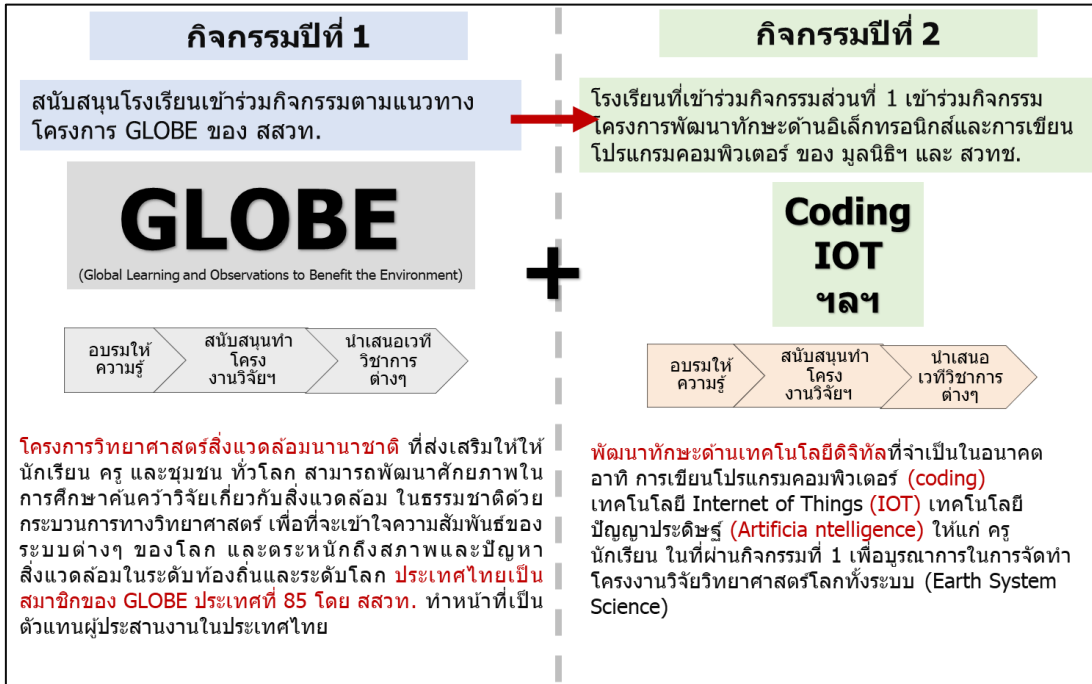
กิจกรรมปีที่ 1

สนับสนุนโรงเรียนเข้าร่วมกิจกรรมตามแนวทางโครงการ GLOBE ของ สสวท.

GLOBE
(Global Learning and Observations to Benefit the Environment)

อบรมให้ความรู้

สนับสนุนทำโครงงานวิจัยฯ

นำเสนอเวทีวิชาการต่างๆ

โครงการวิทยาศาสตร์สิ่งแวดล้อมนานาชาติ ที่ส่งเสริมให้ให้นักเรียน ครู และชุมชน ทั่วโลก สามารถพัฒนาศักยภาพในการศึกษาค้นคว้าวิจัยเกี่ยวกับสิ่งแวดล้อม ในธรรมชาติด้วยกระบวนการทางวิทยาศาสตร์ เพื่อที่จะเข้าใจความสัมพันธ์ของระบบต่างๆ ของโลก และตระหนักถึงสภาพและปัญหาสิ่งแวดล้อมในระดับท้องถิ่นและระดับโลก ประเทศไทยเป็นสมาชิกของ GLOBE ประเทศที่ 85 โดย สสวท. ทำหน้าที่เป็นตัวแทนผู้ประสานงานในประเทศไทย

กิจกรรมปีที่ 2

โรงเรียนที่เข้าร่วมกิจกรรมส่วนที่ 1 เข้าร่วมกิจกรรมโครงการพัฒนาทักษะด้านอิเล็กทรอนิกส์และการเขียนโปรแกรมคอมพิวเตอร์ ของ มูลนิธิฯ และ สวทช.

Coding
IOT
ฯลฯ

อบรมให้ความรู้

สนับสนุนทำโครงงานวิจัยฯ

นำเสนอเวทีวิชาการต่างๆ

พัฒนาทักษะด้านเทคโนโลยีดิจิทัลที่จำเป็นในอนาคต อาทิ การเขียนโปรแกรมคอมพิวเตอร์ (coding) เทคโนโลยี Internet of Things (IOT) เทคโนโลยีปัญญาประดิษฐ์ (Artificia ntelligence) ให้แก่ ครู นักเรียน ในที่ผ่านกิจกรรมที่ 1 เพื่อบูรณาการในการจัดทำโครงงานวิจัยวิทยาศาสตร์โลกทั้งระบบ (Earth System Science)